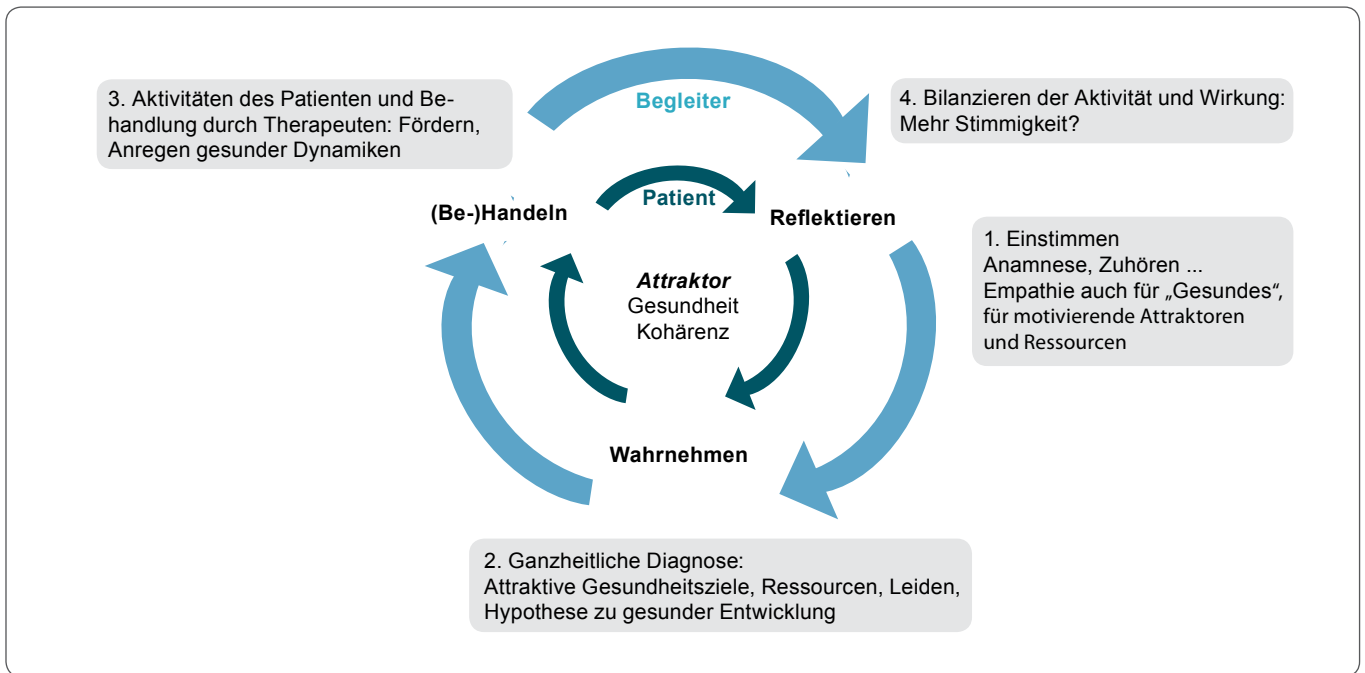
3. Aktivitäten des Patienten und Behandlung durch Therapeuten: Fördern, Anregen gesunder Dynamiken

Begleiter

4. Bilanzieren der Aktivität und Wirkung: Mehr Stimmigkeit?

Patient

(Be-)Handeln

Reflektieren

1. Einstimmen
Anamnese, Zuhören ...
Empathie auch für „Gesundes“, für motivierende Attraktoren und Ressourcen

*Attraktor*
Gesundheit
Kohärenz

Wahrnehmen

2. Ganzheitliche Diagnose:
Attraktive Gesundheitsziele, Ressourcen, Leiden, Hypothese zu gesunder Entwicklung